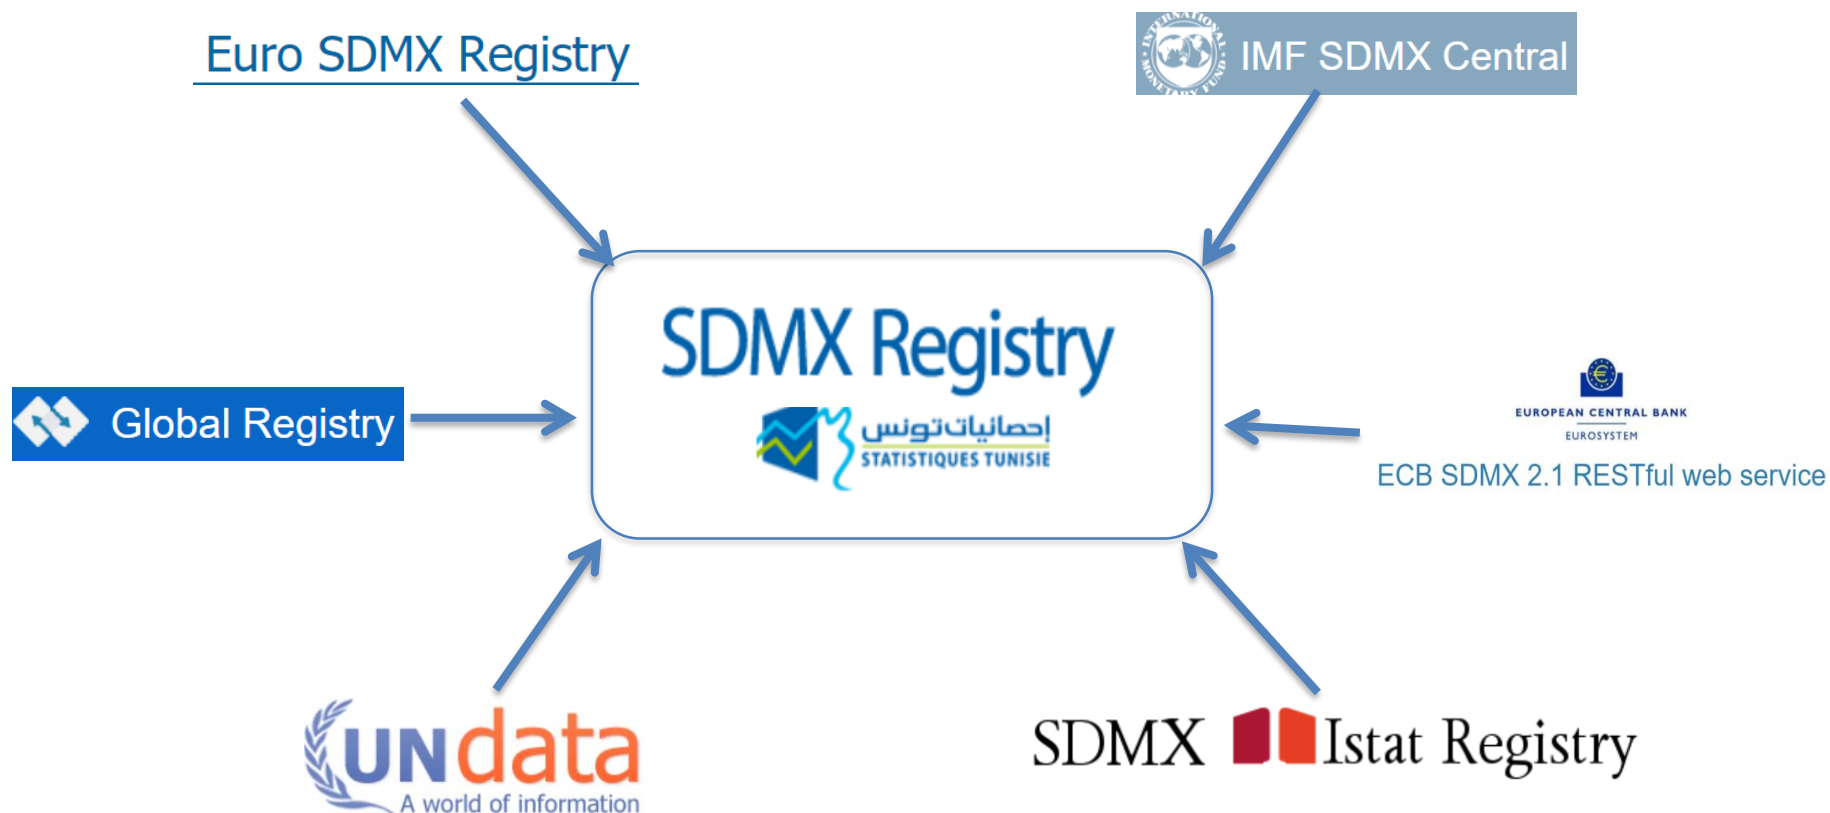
Euro SDMX Registry

INTERNATIONAL MONETARY FUND IMF SDMX Central

Global Registry

SDMX Registry

إحصائيات تونس
STATISTIQUES TUNISIE

EUROPEAN CENTRAL BANK
EUROSYSTEM
ECB SDMX 2.1 RESTful web service

UNdata
A world of information

SDMX Istat Registry